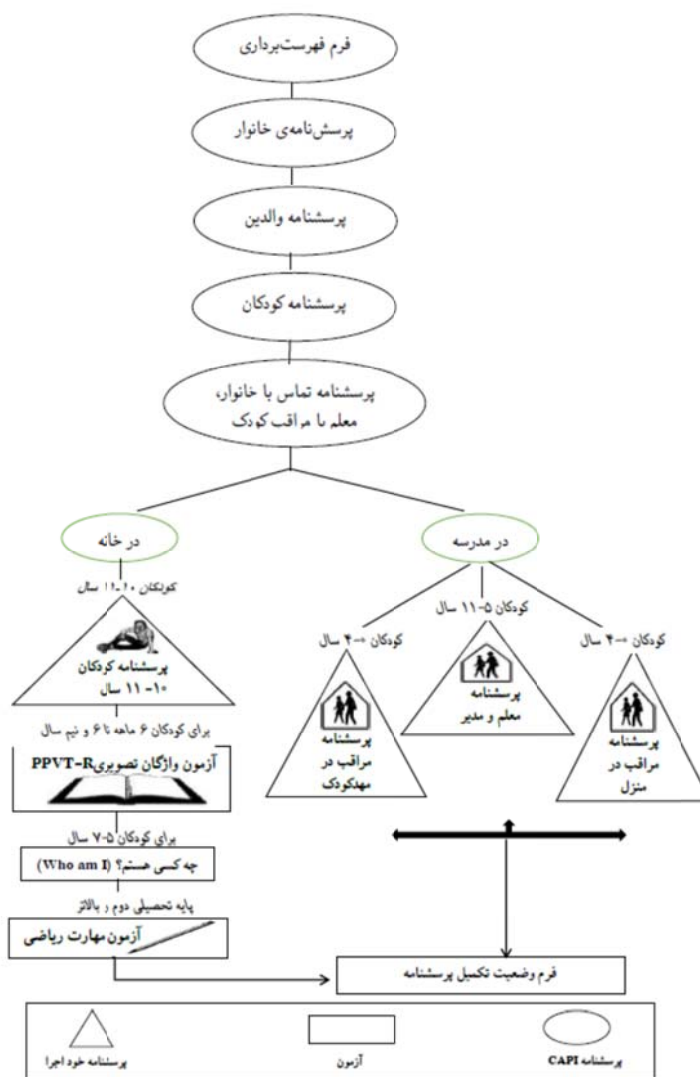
فرم فهرست‌برداری

پرسش‌نامه‌ی خانوار

پرسشنامه والدین

پرسشنامه کودکان

پرسشنامه تماس با خانوار، معلم یا مراقب کودک

در خانه

در مدرسه

کودکان ۱۰-۱۱ سال

پرسشنامه کودکان ۱۰- ۱۱ سال

کودکان ۱۱-۵ سال

کودکان ۰-۴ سال

کودکان ۰-۴ سال

پرسشنامه معلم و مدیر

پرسشنامه مراقب در مهدکودک

پرسشنامه مراقب در منزل

برای کودکان ۶ ماهه تا ۶ و نیم سال

آزمون واژگان تصویریPPVT-R

برای کودکان ۷-۵ سال

چه کسی هستم؟ (Who am I)

پایه تحصیلی دوم و بالاتر

آزمون مهارت ریاضی

فرم وضعیت تکمیل پرسشنامه

پرسشنامه خود اجرا

آزمون

پرسشنامه CAPI